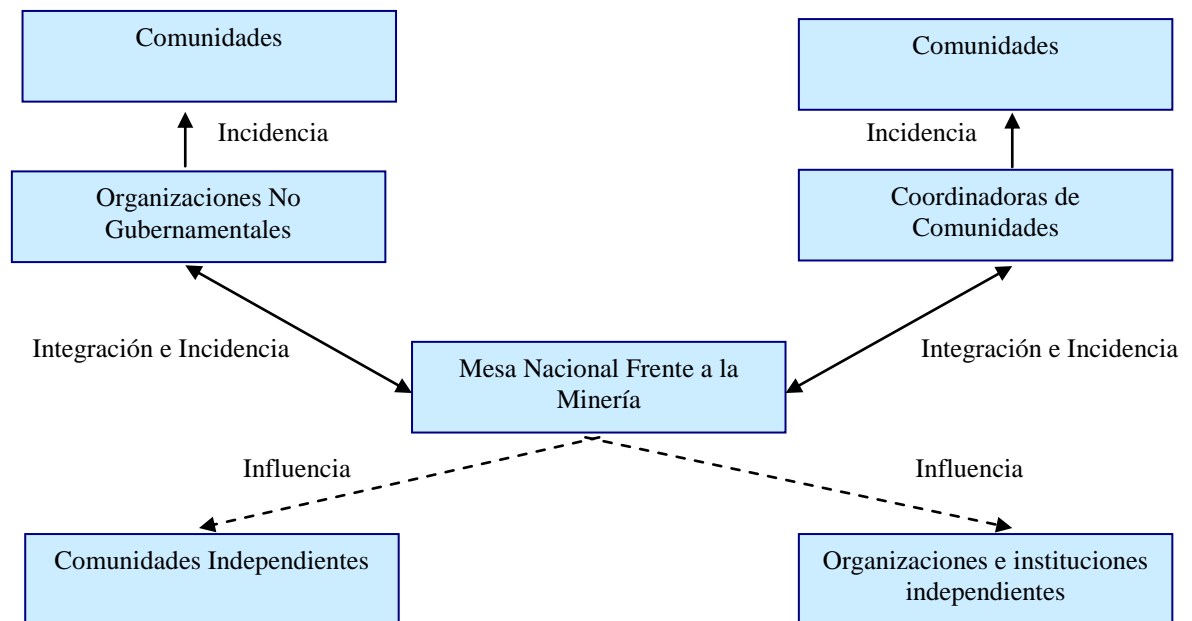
Comunidades

Comunidades

Incidencia

Incidencia

Organizaciones No Gubernamentales

Coordinadoras de Comunidades

Integración e Incidencia

Mesa Nacional Frente a la Minería

Integración e Incidencia

Influencia

Influencia

Comunidades Independientes

Organizaciones e instituciones independientes